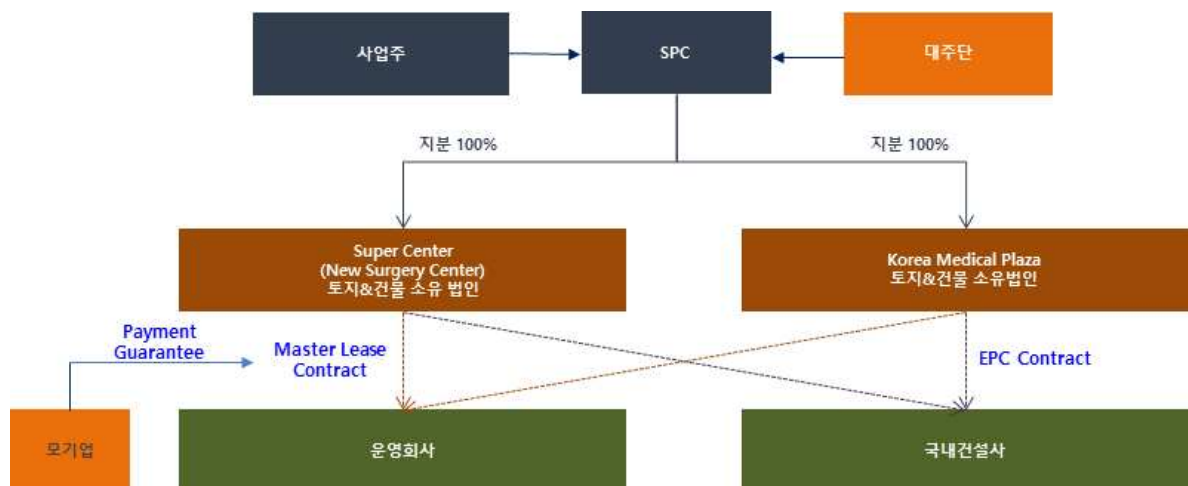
사업주

SPC

대주단

지분 100%

지분 100%

Super Center
(New Surgery Center)
토지&건물 소유 법인

Korea Medical Plaza
토지&건물 소유법인

Payment Guarantee

Master Lease Contract

EPC Contract

모기업

운영회사

국내건설사